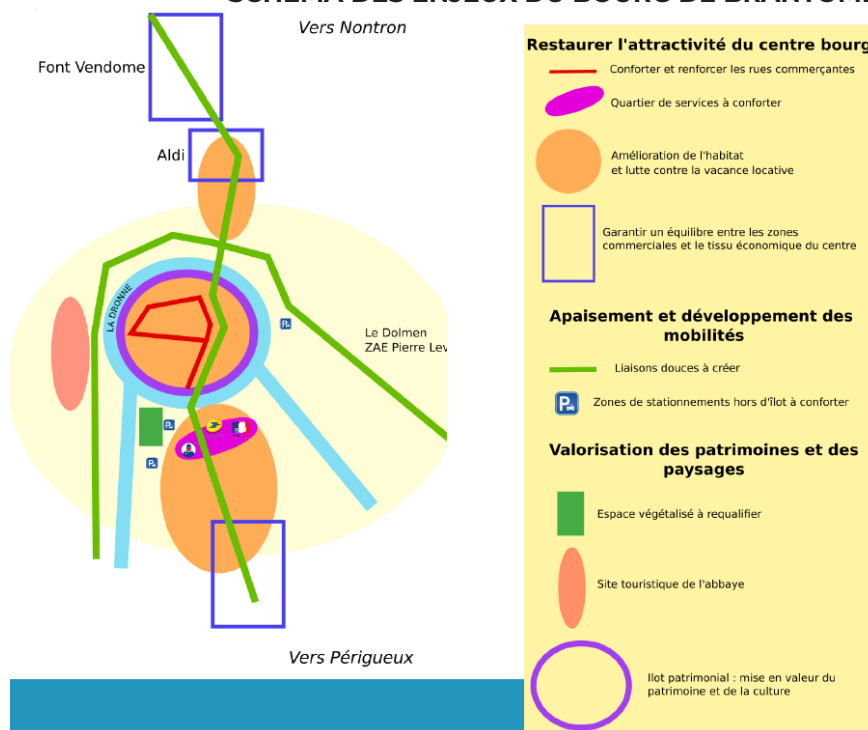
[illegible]

Vers Nontron

Font Vendome

Aldi

LA DRONNE

Le Dolmen
ZAE Pierre Lev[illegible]

Vers Périgueux

Restaurer l'attractivité du centre bourg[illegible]

Conforter et renforcer les rues commerçantes

Quartier de services à conforter

Amélioration de l'habitat et lutte contre la vacance locative

Garantir un équilibre entre les zones commerciales et le tissu économique du centre

Apaisement et développement des mobilités

Liaisons douces à créer

Zones de stationnements hors d'îlot à conforter

Valorisation des patrimoines et des paysages

Espace végétalisé à requalifier

Site touristique de l'abbaye

Ilot patrimonial : mise en valeur du patrimoine et de la culture